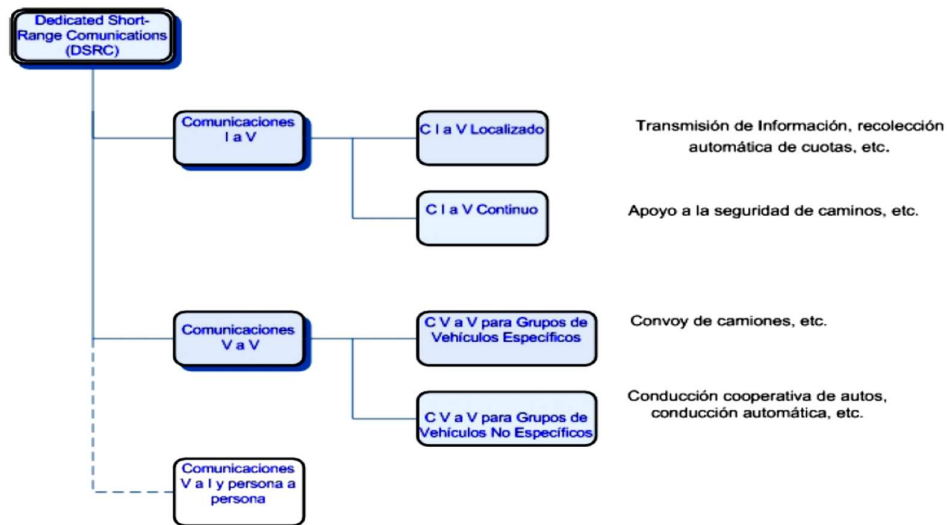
Dedicated Short-Range Comunications (DSRC)

Comunicaciones I a V

C I a V Localizado

Transmisión de Información, recolección automática de cuotas, etc.

C I a V Continuo

Apoyo a la seguridad de caminos, etc.

Comunicaciones V a V

C V a V para Grupos de Vehículos Específicos

Convoy de camiones, etc.

C V a V para Grupos de Vehículos No Específicos

Conducción cooperativa de autos, conducción automática, etc.

Comunicaciones V a I y persona a persona